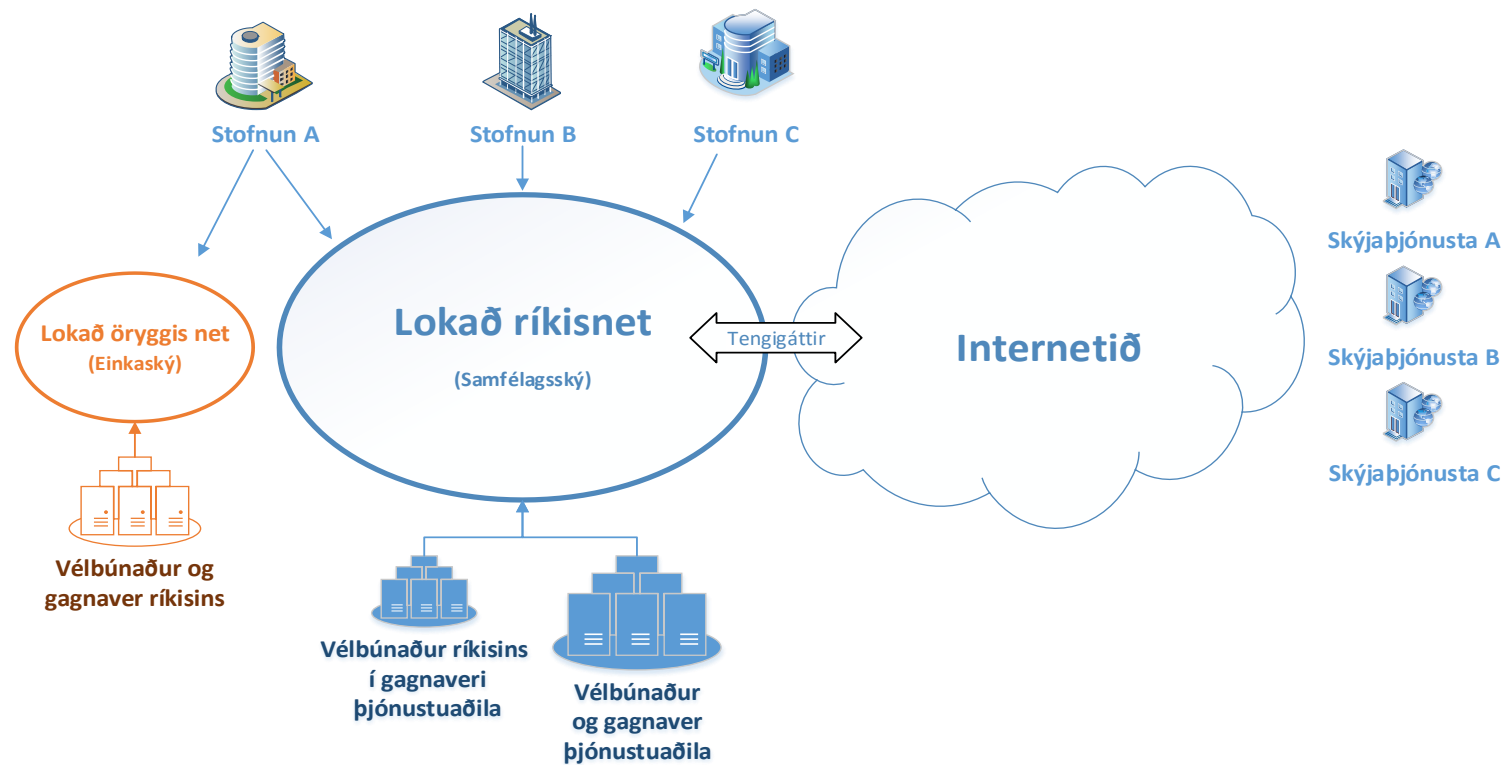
Stofnun A

Stofnun B

Stofnun C

Lokað öryggis net
(Einkaský)

Lokað ríkisnet

(Samfélagsský)

Tengigáttir

Internetið

Skýjaþjónusta A

Skýjaþjónusta B

Skýjaþjónusta C

Vélbúnaður og gagnaver ríkisins

Vélbúnaður ríkisins í gagnaveri þjónustuaðila

Vélbúnaður og gagnaver þjónustuaðila